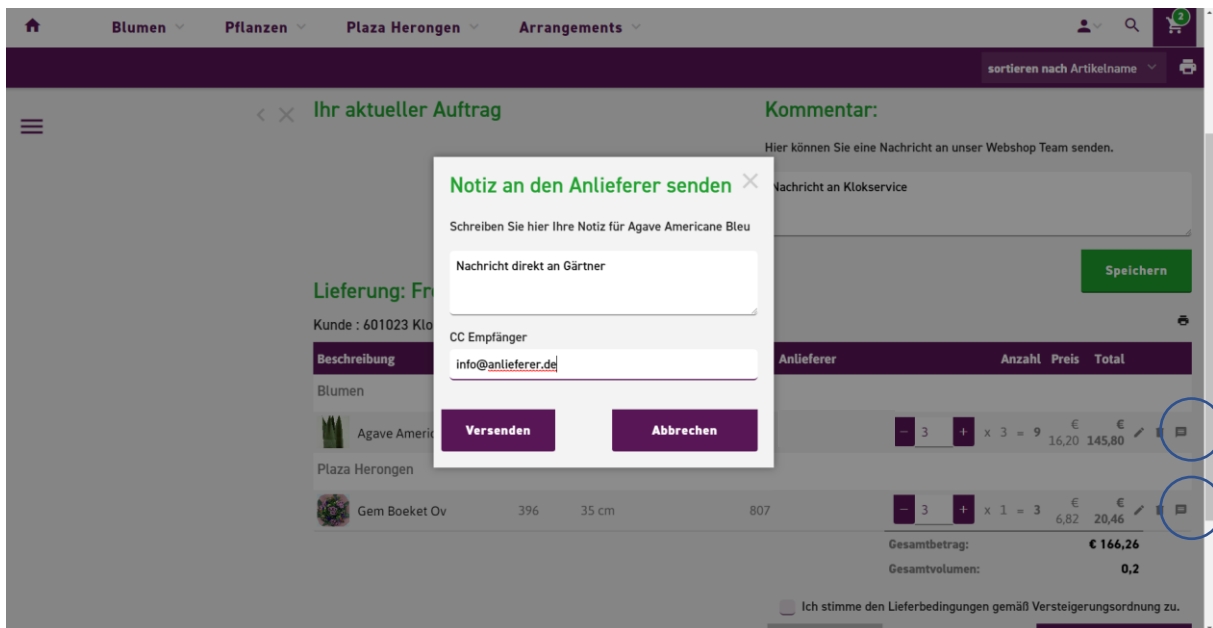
Blumen Pflanzen Plaza Herongen Arrangements

2

sortieren nach Artikelname

Ihr aktueller Auftrag

Kommentar:

Hier können Sie eine Nachricht an unser Webshop Team senden.

Nachricht an Klokservice

Speichern

Lieferung: Fr

Kunde : 601023 Klo

Beschreibung

Anlieferer

Anzahl Preis Total

Blumen

Agave Americ

3 x 3 = 9 € 16,20 € 145,80

Plaza Herongen

Gem Boeket Ov 396 35 cm 807

3 x 1 = 3 € 6,82 € 20,46

Gesamtbetrag: € 166,26

Gesamtvolumen: 0,2

Ich stimme den Lieferbedingungen gemäß Versteigerungsordnung zu.

Notiz an den Anlieferer senden

Schreiben Sie hier Ihre Notiz für Agave Americane Bleu

Nachricht direkt an Gärtner

CC Empfänger

info@anlieferer.de

Versenden

Abbrechen